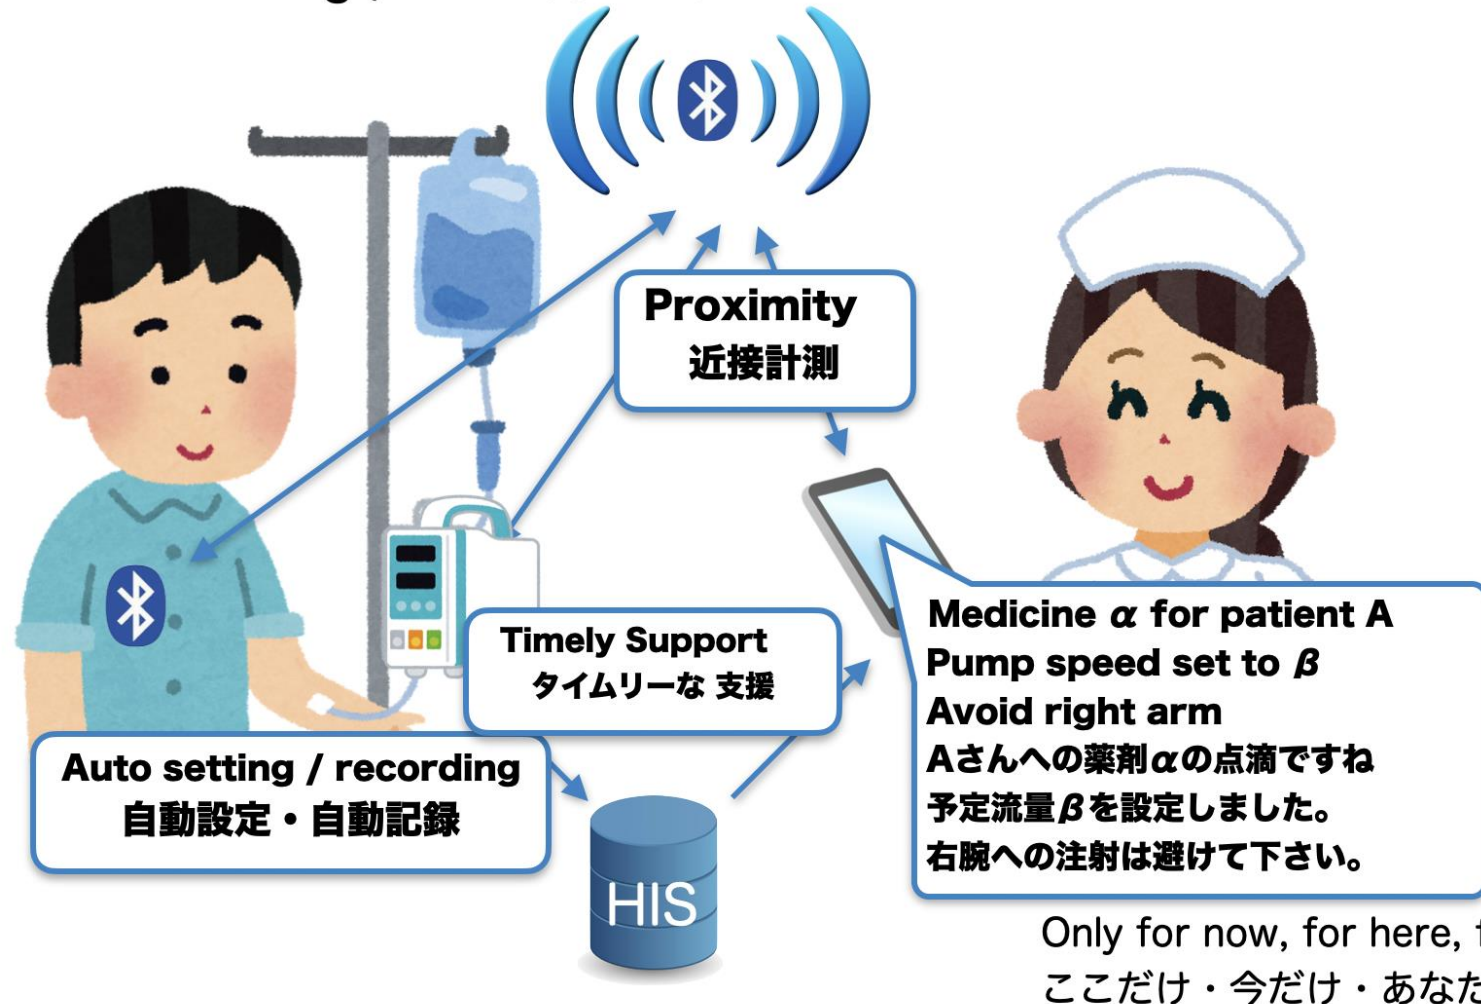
Proximity
近接計測

Timely Support
タイムリーな 支援

Auto setting / recording
自動設定・自動記録

HIS

Medicine $\alpha$ for patient A
Pump speed set to $\beta$
Avoid right arm
Aさんへの薬剤$\alpha$の点滴ですね
予定流量$\beta$を設定しました。
右腕への注射は避けて下さい。

Only for now, for here, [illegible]
ここだけ・今だけ・あなた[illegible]